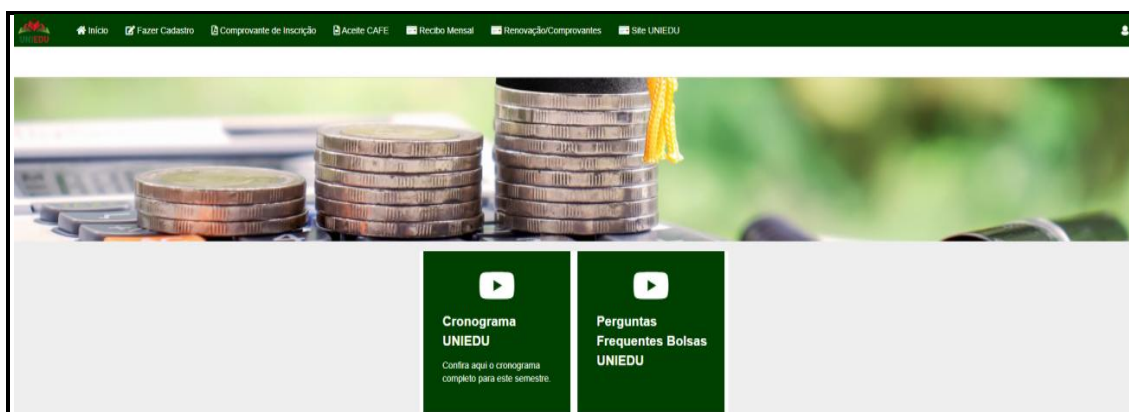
UNIEDU

Início Fazer Cadastro Comprovante de Inscrição Aceite CAFE Recibo Mensal Renovação/Comprovantes Site UNIEDU

Cronograma UNIEDU

Confira aqui o cronograma completo para este semestre.

Perguntas Frequentes Bolsas UNIEDU